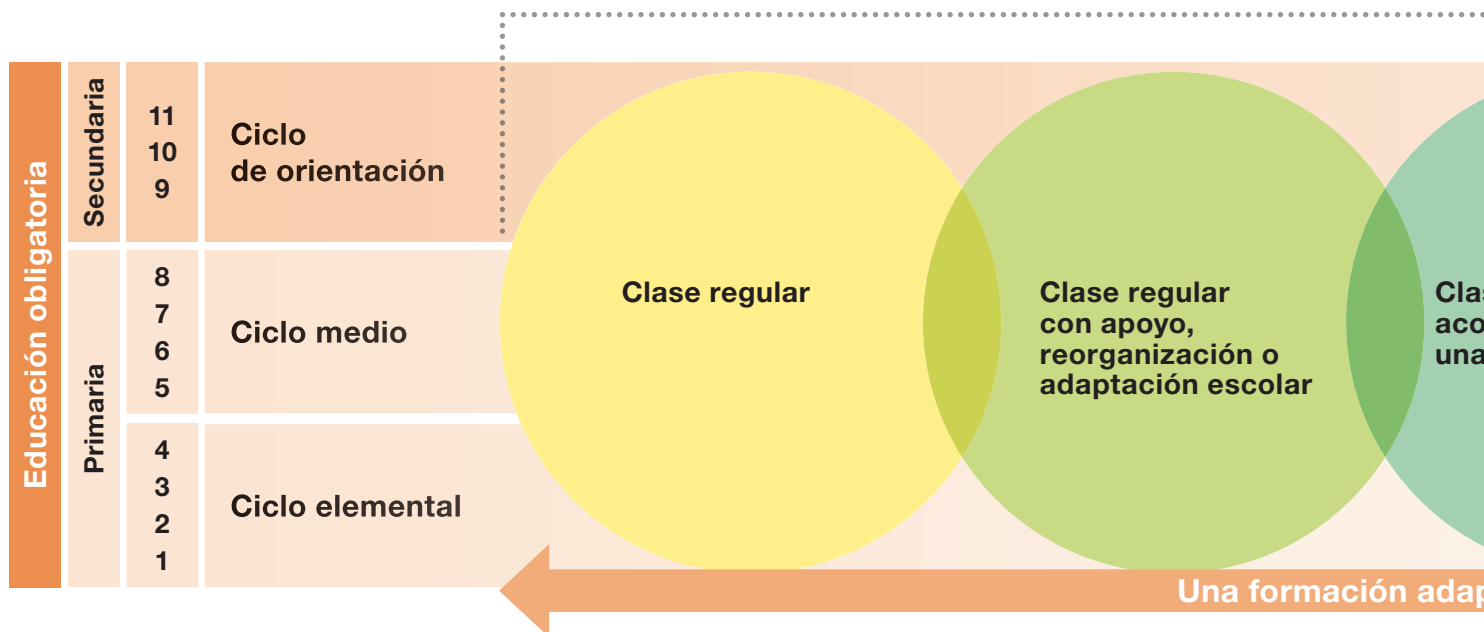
Educación obligatoria

Secundaria

11
10
9

Ciclo de orientación

Primaria

8
7
6
5

Ciclo medio

4
3
2
1

Ciclo elemental

Clase regular

Clase regular con apoyo, reorganización o adaptación escolar

Clas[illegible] aco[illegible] una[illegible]

Una formación adap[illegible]